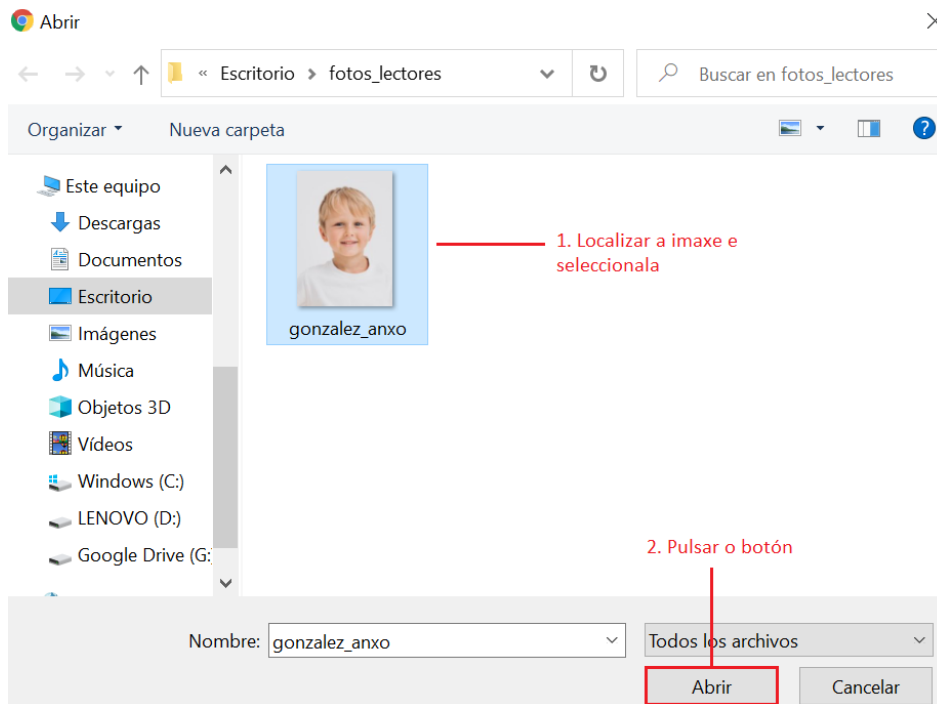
Abrir

« Escritorio › fotos_lectores

Buscar en fotos_lectores

Organizar ▾ Nueva carpeta

Este equipo
Descargas
Documentos
Escritorio
Imágenes
Música
Objetos 3D
Vídeos
Windows (C:)
LENOVO (D:)
Google Drive (G:)

gonzalez_anxo

1. Localizar a imaxe e seleccionala

2. Pulsar o botón

Nombre: gonzalez_anxo

Todos los archivos

Abrir

Cancelar